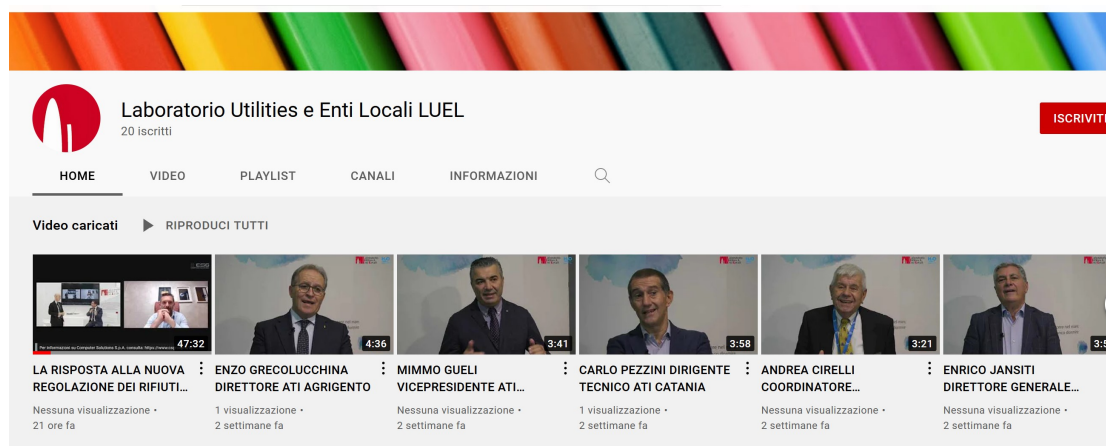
Laboratorio Utilities e Enti Locali LUEL
20 iscritti

ISCRIVITI

HOME
VIDEO
PLAYLIST
CANALI
INFORMAZIONI

Video caricati
RIPRODUCI TUTTI

47:32
LA RISPOSTA ALLA NUOVA REGOLAZIONE DEI RIFIUTI...
Nessuna visualizzazione • 21 ore fa

4:36
ENZO GRECOLUCCHINA DIRETTORE ATI AGRIGENTO
1 visualizzazione • 2 settimane fa

3:41
MIMMO GUELI VICEPRESIDENTE ATI...
Nessuna visualizzazione • 2 settimane fa

3:58
CARLO PEZZINI DIRIGENTE TECNICO ATI CATANIA
1 visualizzazione • 2 settimane fa

3:21
ANDREA CIRELLI COORDINATORE...
Nessuna visualizzazione • 2 settimane fa

3:5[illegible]
ENRICO JANSITI DIRETTORE GENERALE...
Nessuna visualizzazione • 2 settimane fa